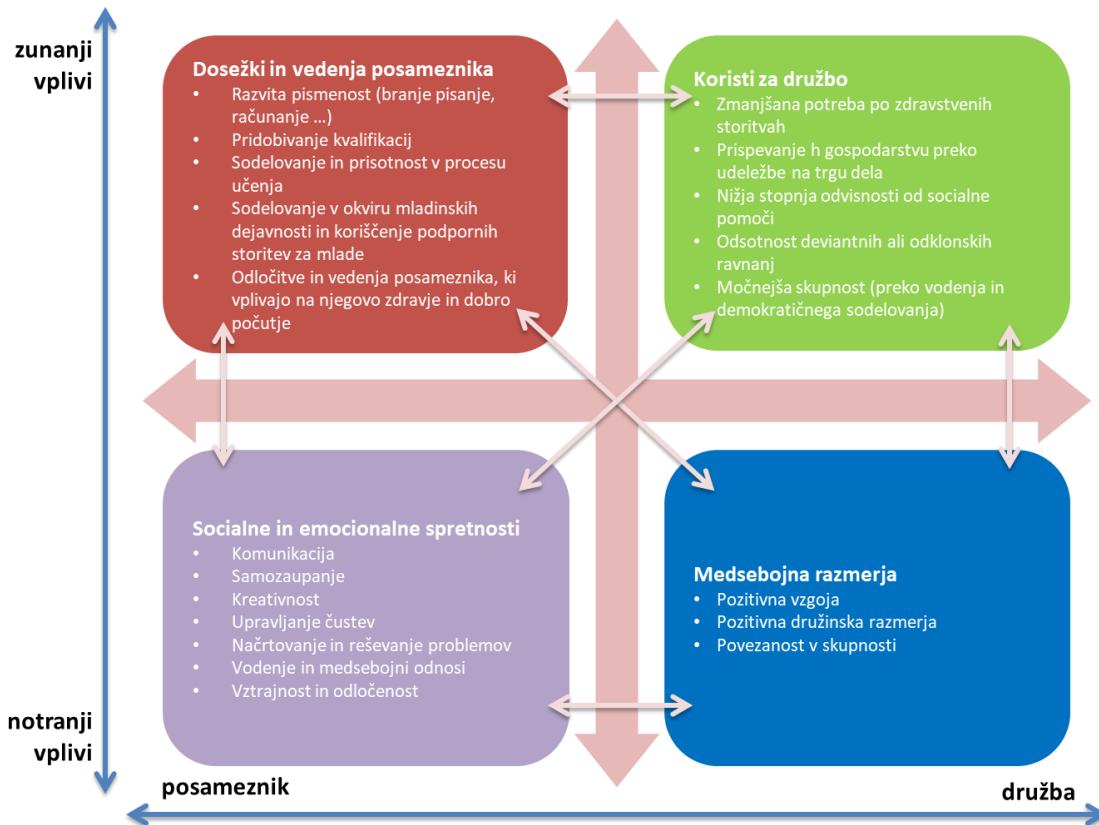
zunanji vplivi

Dosežki in vedenja posameznika
- Razvita pismenost (branje pisanje, računanje ...)
- Pridobivanje kvalifikacij
- Sodelovanje in prisotnost v procesu učenja
- Sodelovanje v okviru mladinskih dejavnosti in koriščenje podpornih storitev za mlade
- Odločitve in vedenja posameznika, ki vplivajo na njegovo zdravje in dobro počutje

Koristi za družbo
- Zmanjšana potreba po zdravstvenih storitvah
- Prispevanje h gospodarstvu preko udeležbe na trgu dela
- Nižja stopnja odvisnosti od socialne pomoči
- Odsotnost deviantnih ali odklonskih ravnanj
- Močnejša skupnost (preko vodenja in demokratičnega sodelovanja)

Socialne in emocionalne spretnosti
- Komunikacija
- Samozaupanje
- Kreativnost
- Upravljanje čustev
- Načrtovanje in reševanje problemov
- Vodenje in medsebojni odnosi
- Vztrajnost in odločenost

Medsebojna razmerja
- Pozitivna vzgoja
- Pozitivna družinska razmerja
- Povezanost v skupnosti

notranji vplivi

posameznik

družba